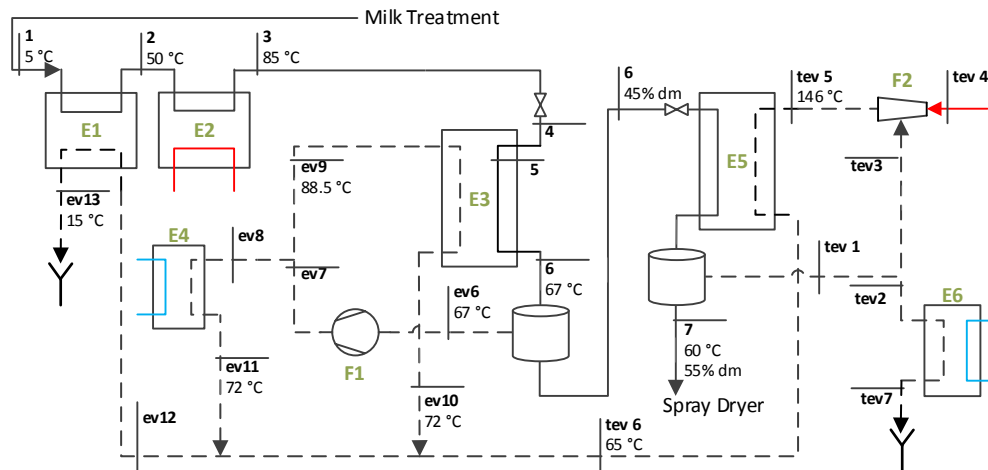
Milk Treatment

1
5 °C

2
50 °C

3
85 °C

E1

E2

ev13
15 °C

ev9
88.5 °C

4

5

E3

6
45% dm

tev 5
146 °C

F2

tev 4

E5

tev3

E4

ev8

ev7

6
67 °C

tev 1

ev6
67 °C

tev2

E6

F1

7
60 °C
55% dm

ev11
72 °C

ev10
72 °C

Spray Dryer

tev7

ev12

tev 6
65 °C